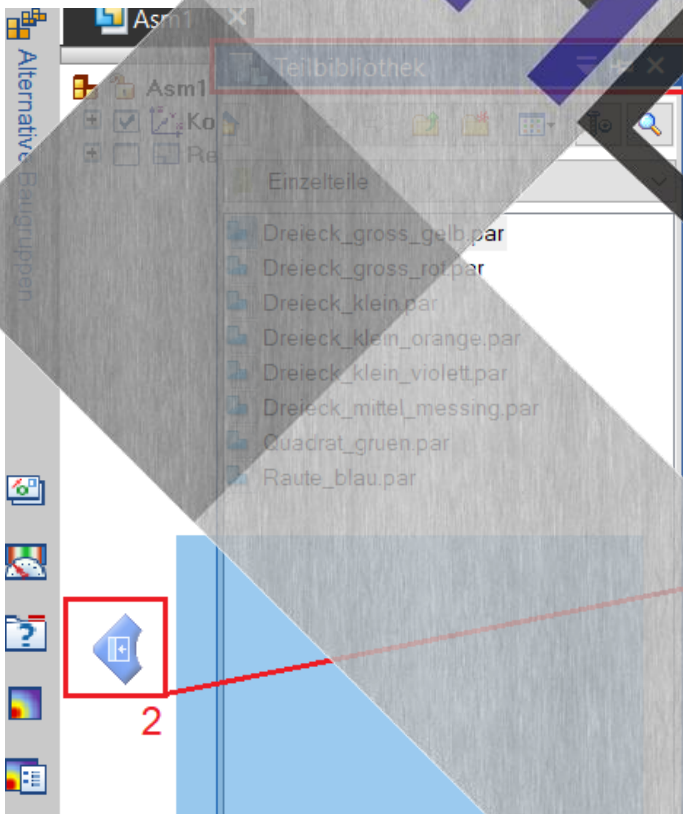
Alternative Baugruppen

Asm1

Asm1

Ko

Re

Teilbibliothek

Einzelteile

Dreieck_gross_gelb.par

Dreieck_gross_rot.par

Dreieck_klein.par

Dreieck_klein_orange.par

Dreieck_klein_violett.par

Dreieck_mittel_messing.par

Quadrat_gruen.par

Raute_blau.par

2